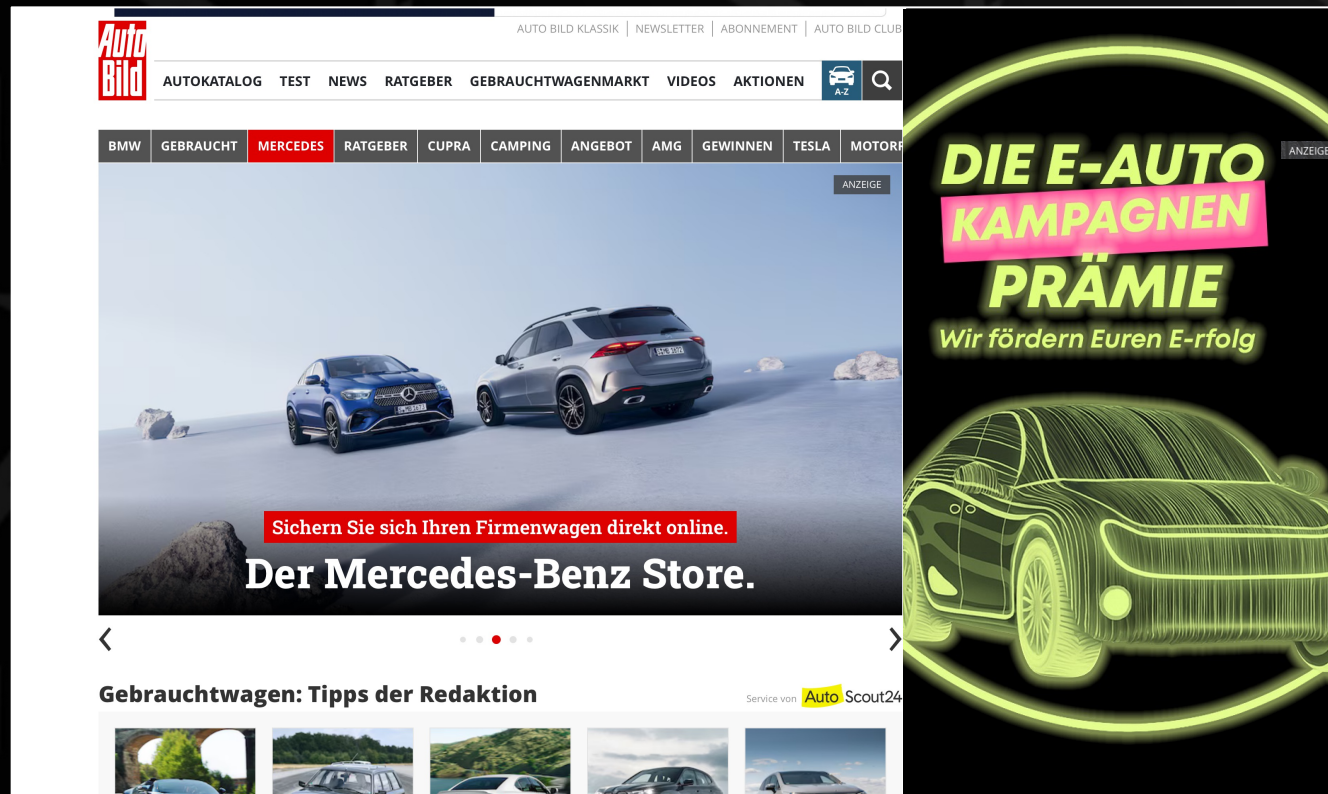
AUTO BILD KLASSIK | NEWSLETTER | ABONNEMENT | AUTO BILD CLUB

Auto Bild

AUTOKATALOG TEST NEWS RATGEBER GEBRAUCHTWAGENMARKT VIDEOS AKTIONEN A-Z

BMW GEBRAUCHT MERCEDES RATGEBER CUPRA CAMPING ANGEBOT AMG GEWINNEN TESLA MOTORF

ANZEIGE

Sichern Sie sich Ihren Firmenwagen direkt online.

Der Mercedes-Benz Store.

Gebrauchtwagen: Tipps der Redaktion

Service von AutoScout24

ANZEIGE

DIE E-AUTO KAMPAGNEN PRÄMIE

Wir fördern Euren E-rfolg